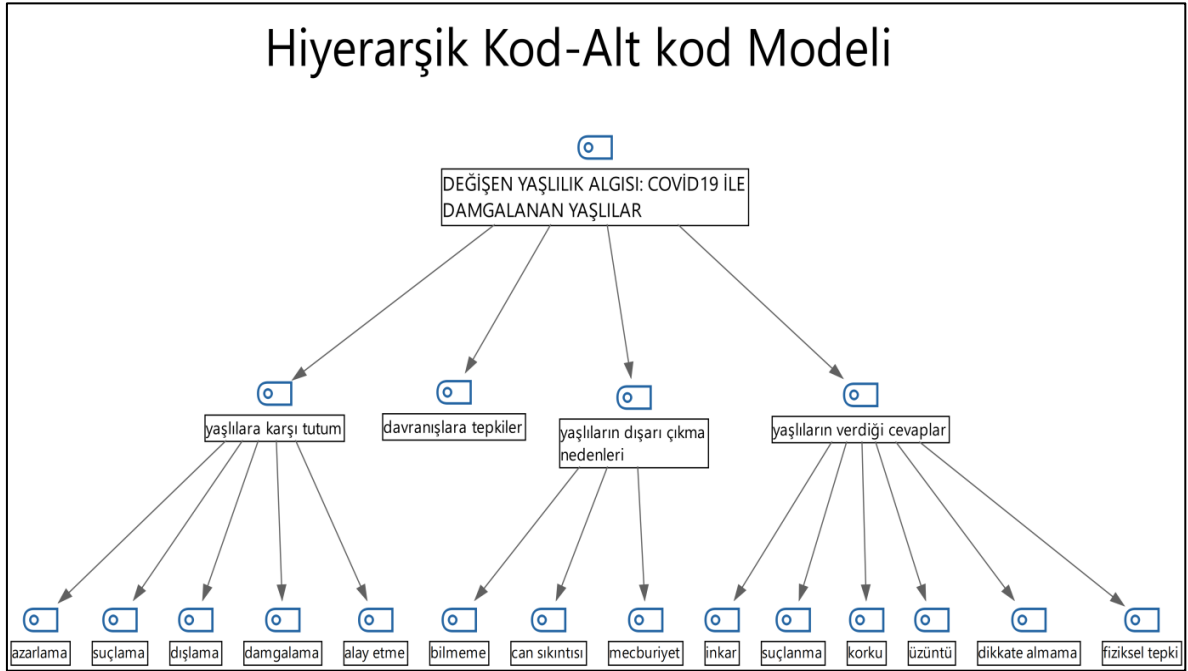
Hiyerarşik Kod-Alt kod Modeli

DEĞİŞEN YAŞLILIK ALGISI: COVİD19 İLE DAMGALANAN YAŞLILAR

yaşlılara karşı tutum

davranışlara tepkiler

yaşlıların dışarı çıkma nedenleri

yaşlıların verdiği cevaplar

azarlama

suçlama

dışlama

damgalama

alay etme

bilmeme

can sıkıntısı

mecburiyet

inkar

suçlanma

korku

üzüntü

dikkate almama

fiziksel tepki